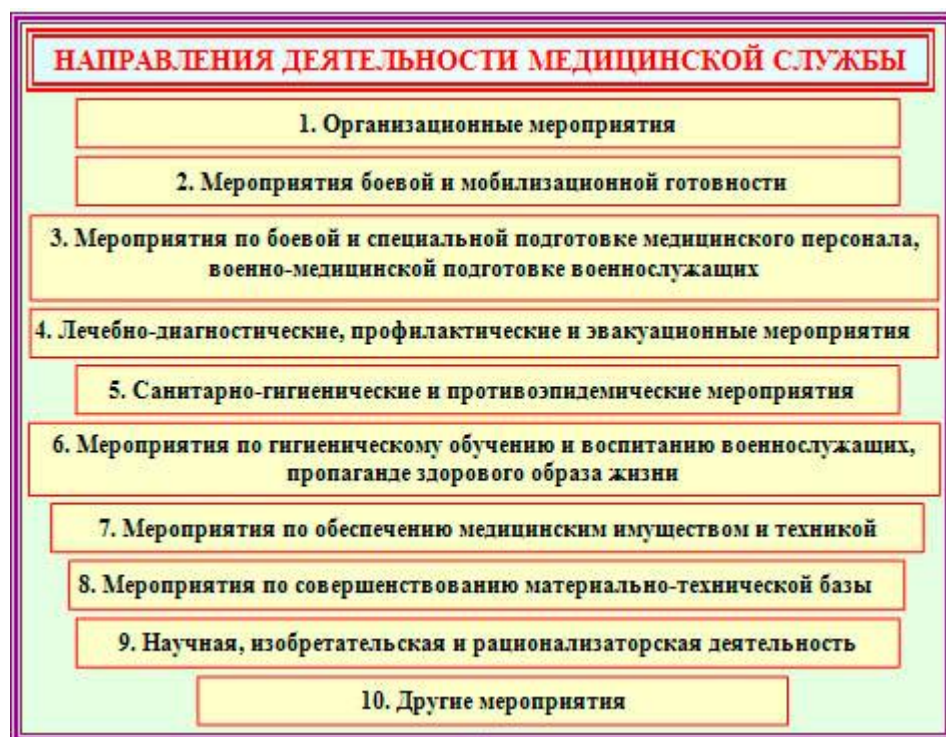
НАПРАВЛЕНИЯ ДЕЯТЕЛЬНОСТИ МЕДИЦИНСКОЙ СЛУЖБЫ

1. Организационные мероприятия

2. Мероприятия боевой и мобилизационной готовности

3. Мероприятия по боевой и специальной подготовке медицинского персонала, военно-медицинской подготовке военнослужащих

4. Лечебно-диагностические, профилактические и эвакуационные мероприятия

5. Санитарно-гигиенические и противоэпидемические мероприятия

6. Мероприятия по гигиеническому обучению и воспитанию военнослужащих, пропаганде здорового образа жизни

7. Мероприятия по обеспечению медицинским имуществом и техникой

8. Мероприятия по совершенствованию материально-технической базы

9. Научная, изобретательская и рационализаторская деятельность

10. Другие мероприятия